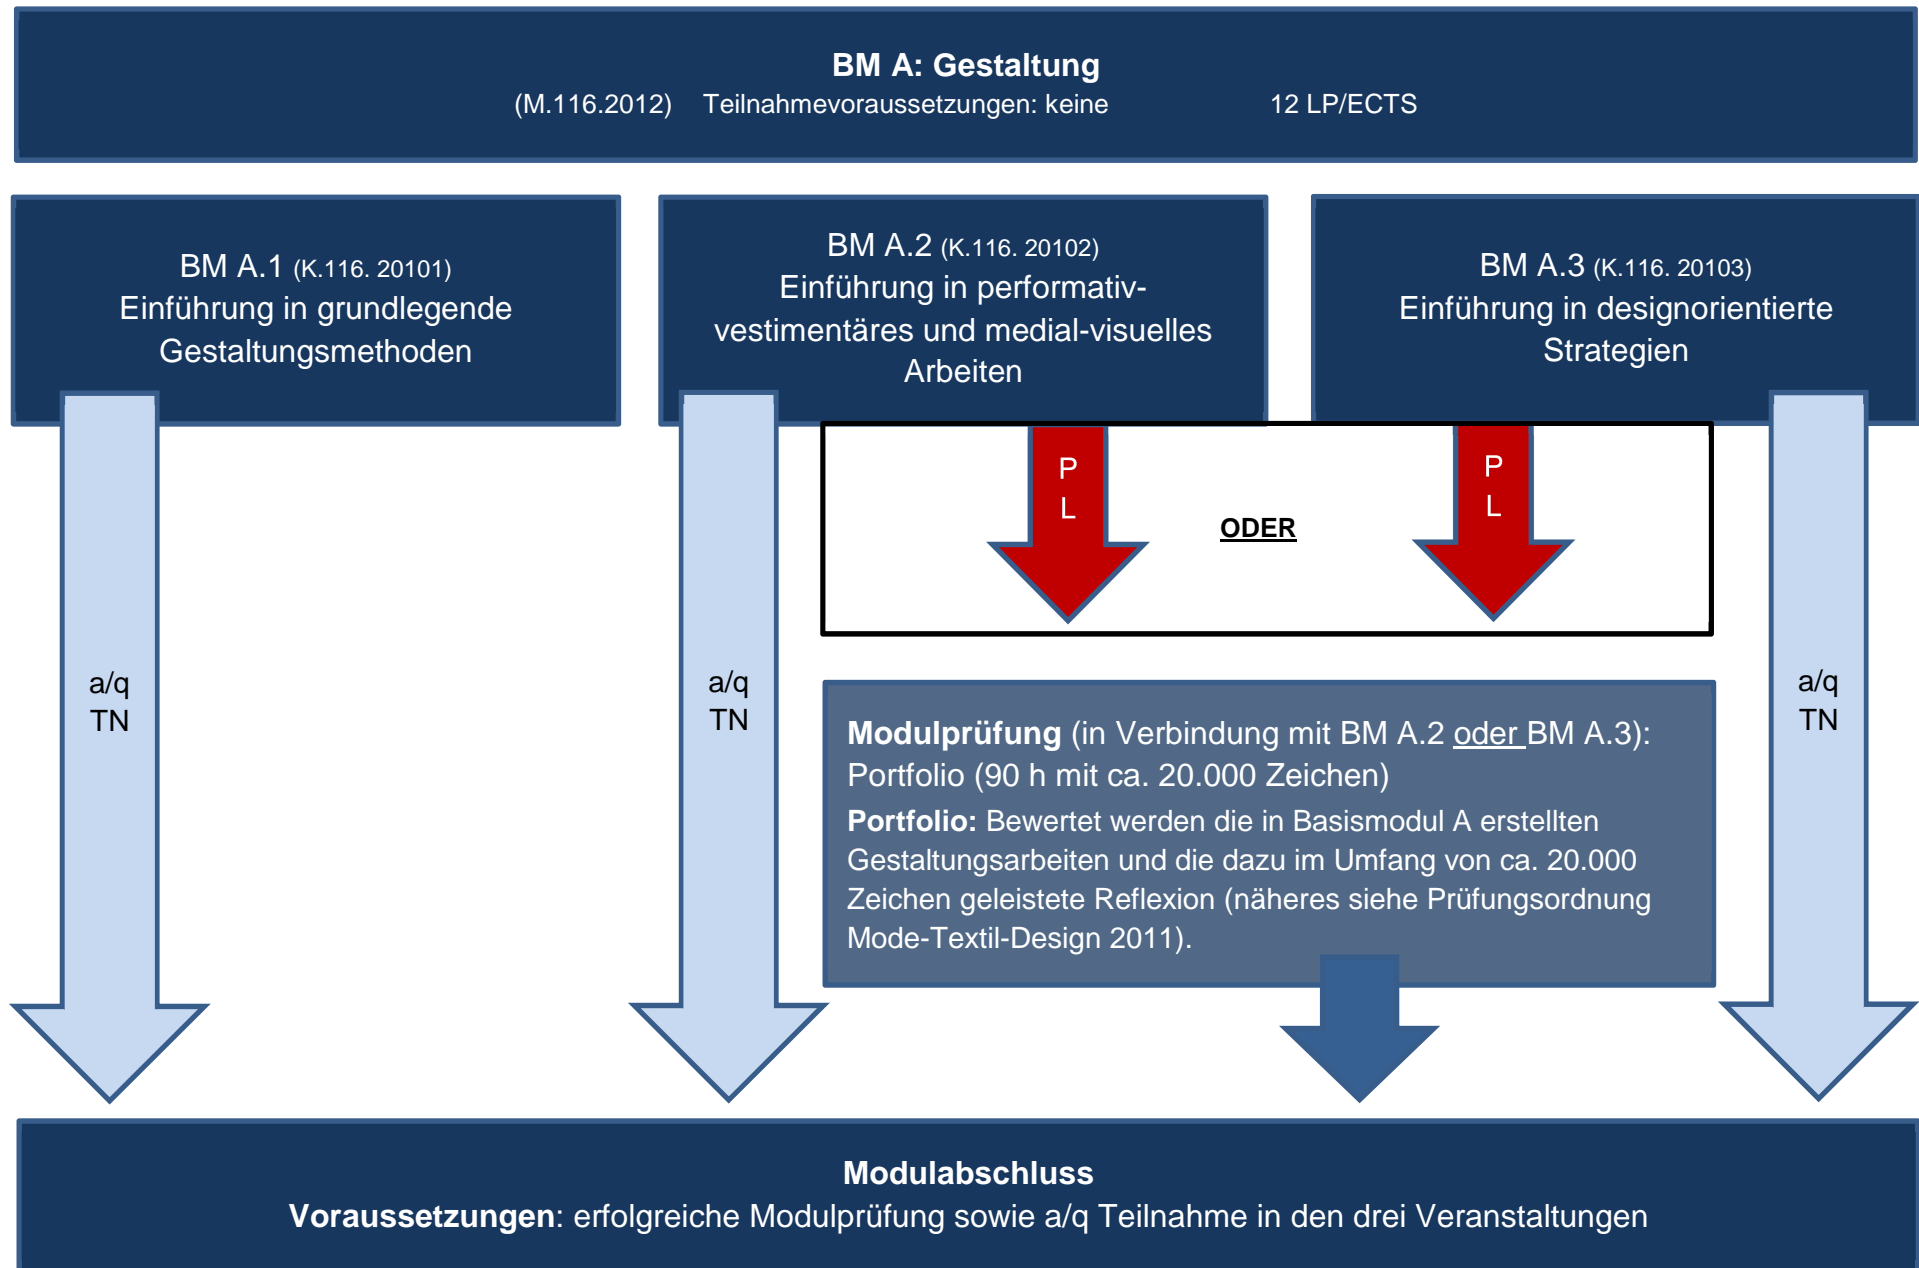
**BM A: Gestaltung**
(M.116.2012) Teilnahmevoraussetzungen: keine 12 LP/ECTS

BM A.1 (K.116. 20101)
Einführung in grundlegende Gestaltungsmethoden

BM A.2 (K.116. 20102)
Einführung in performativ-vestimentäres und medial-visuelles Arbeiten

BM A.3 (K.116. 20103)
Einführung in designorientierte Strategien

a/q
TN

a/q
TN

P
L

**ODER**

P
L

a/q
TN

**Modulprüfung** (in Verbindung mit BM A.2 oder BM A.3): Portfolio (90 h mit ca. 20.000 Zeichen)
**Portfolio:** Bewertet werden die in Basismodul A erstellten Gestaltungsarbeiten und die dazu im Umfang von ca. 20.000 Zeichen geleistete Reflexion (näheres siehe Prüfungsordnung Mode-Textil-Design 2011).

**Modulabschluss**
**Voraussetzungen**: erfolgreiche Modulprüfung sowie a/q Teilnahme in den drei Veranstaltungen